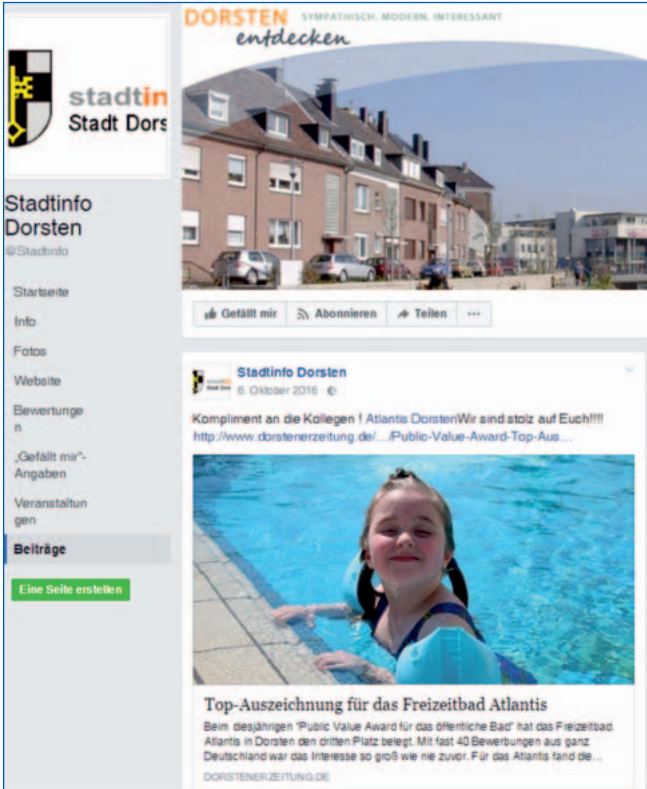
stadtin
Stadt Dors

Stadtinfo Dorsten
@Stadtinfo

Startseite
Info
Fotos
Website
Bewertungen
„Gefällt mir"-Angaben
Veranstaltungen
Beiträge

Eine Seite erstellen

DORSTEN SYMPATHISCH. MODERN. INTERESSANT
entdecken

Gefällt mir
Abonnieren
Teilen
···

Stadtinfo Dorsten
6. Oktober 2016 ·

Kompliment an die Kollegen ! Atlantis DorstenWir sind stolz auf Euch!!!!
http://www.dorstenerzeitung.de/.../Public-Value-Award-Top-Aus...

Top-Auszeichnung für das Freizeitbad Atlantis
Beim diesjährigen "Public Value Award für das öffentliche Bad" hat das Freizeitbad Atlantis in Dorsten den dritten Platz belegt. Mit fast 40 Bewerbungen aus ganz Deutschland war das Interesse so groß wie nie zuvor. Für das Atlantis fand die...
DORSTENERZEITUNG.DE